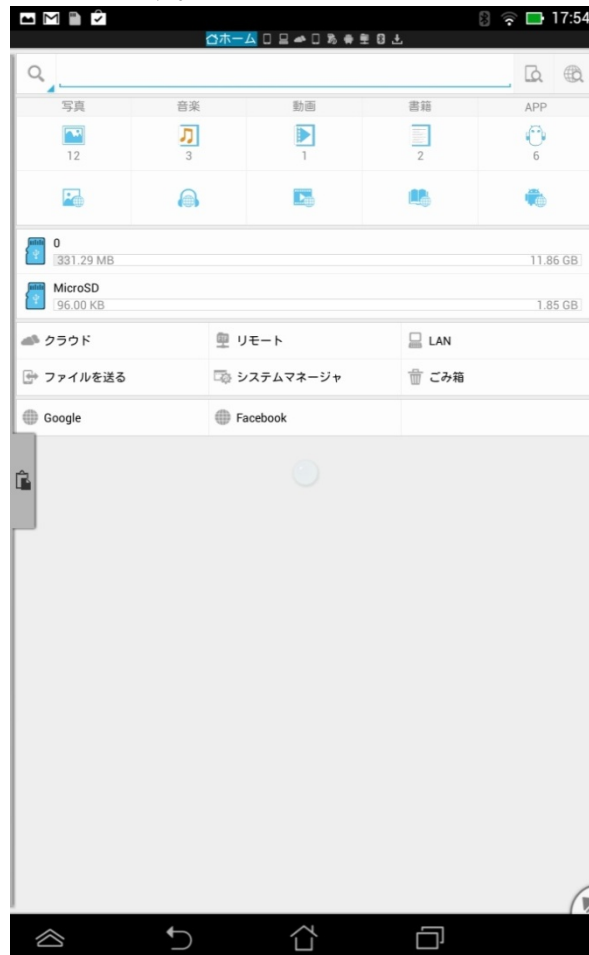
17:54

ホーム

| 写真 | 音楽 | 動画 | 書籍 | APP |
|---|---|---|---|---|
| 12 | 3 | 1 | 2 | 6 |

0
331.29 MB
11.86 GB

MicroSD
96.00 KB
1.85 GB

クラウド
リモート
LAN
ファイルを送る
システムマネージャ
ごみ箱
Google
Facebook